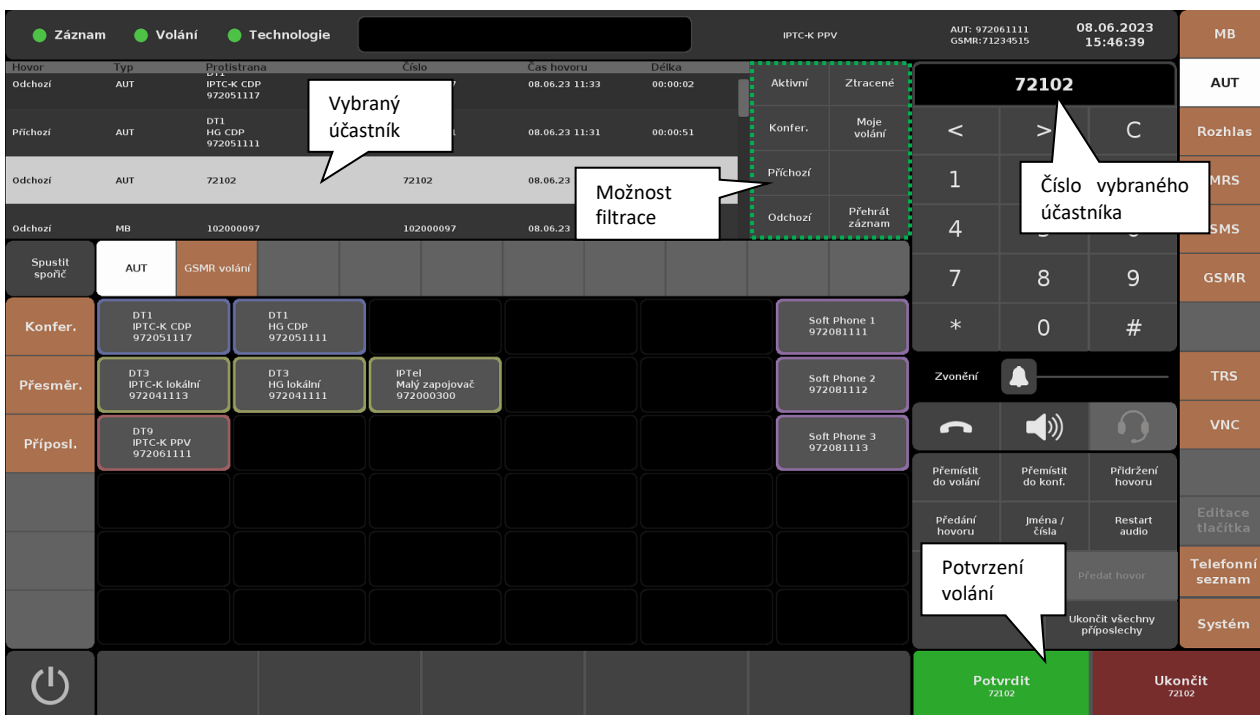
Záznam Volání Technologie

IPTC-K PPV

AUT: 972061111
GSMR:71234515

08.06.2023
15:46:39

MB

| Hovor | Typ | Protistrana | Číslo | Čas hovoru | Délka |
|---|---|---|---|---|---|
| Odchozí | AUT | DT1 IPTC-K CDP 972051117 | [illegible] | 08.06.23 11:33 | 00:00:02 |
| Příchozí | AUT | DT1 HG CDP 972051111 | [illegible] | 08.06.23 11:31 | 00:00:51 |
| Odchozí | AUT | 72102 | 72102 | 08.06.23 | |
| Odchozí | MB | 102000097 | 102000097 | 08.06.23 | |

Vybraný účastník

Možnost filtrace

Aktivní
Ztracené
Konfer.
Moje volání
Příchozí
Odchozí
Přehrát záznam

72102

Číslo vybraného účastníka

AUT
< > C
Rozhlas
1
MRS
4
SMS
7 8 9
GSMR
* 0 #

Spustit spořič
AUT
GSMR volání

Konfer.
DT1 IPTC-K CDP 972051117
DT1 HG CDP 972051111
Soft Phone 1 972081111

Přesměr.
DT3 IPTC-K lokální 972041113
DT3 HG lokální 972041111
IPTel Malý zapojovač 972000300
Soft Phone 2 972081112

Příposl.
DT9 IPTC-K PPV 972061111
Soft Phone 3 972081113

Zvonění

TRS
VNC

Přemístit do volání
Přemístit do konf.
Přidržení hovoru
Předání hovoru
Jména / čísla
Restart audio

Editace tlačítka

Potvrzení volání

Předat hovor

Telefonní seznam

Ukončit všechny příposlechy

Systém

Potvrdit
72102

Ukončit
72102